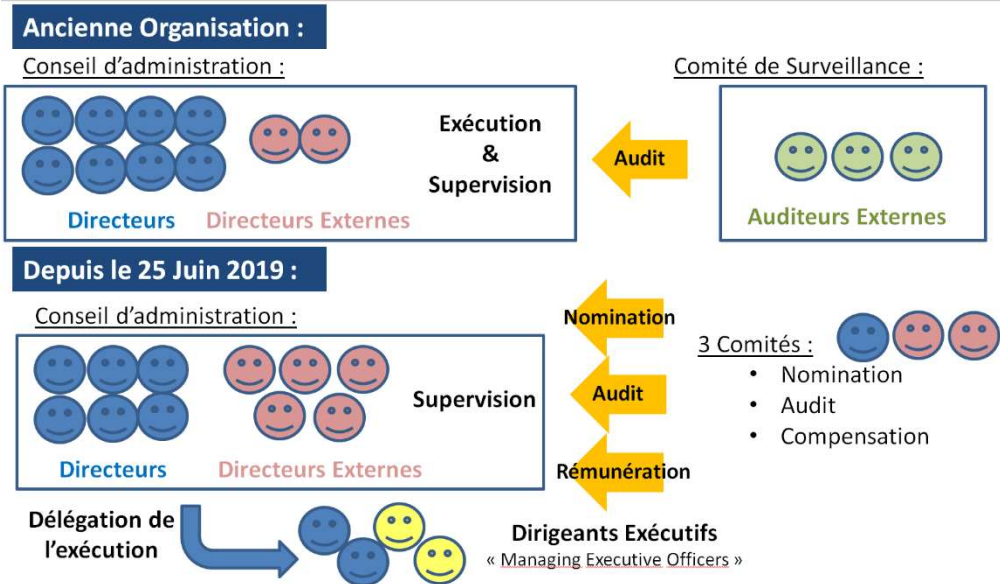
Ancienne Organisation :

Conseil d'administration :

Comité de Surveillance :

Exécution & Supervision

Audit

Directeurs

Directeurs Externes

Auditeurs Externes

Depuis le 25 Juin 2019 :

Conseil d'administration :

Nomination

3 Comités :

- Nomination
- Audit
- Compensation

Supervision

Audit

Directeurs

Directeurs Externes

Rémunération

Délégation de l'exécution

Dirigeants Exécutifs

« Managing Executive Officers »